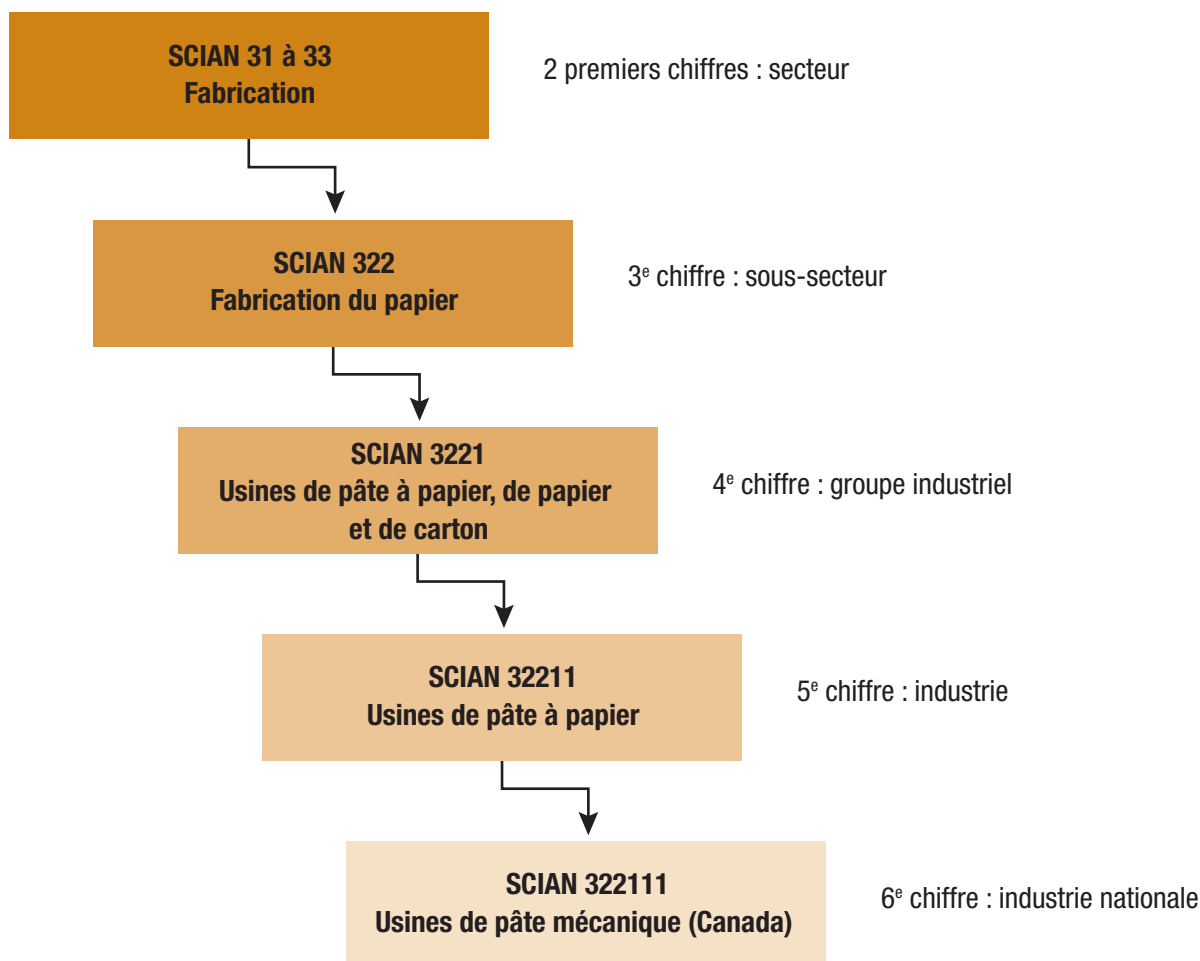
SCIAN 31 à 33
Fabrication

2 premiers chiffres : secteur

SCIAN 322
Fabrication du papier

3$^{e}$ chiffre : sous-secteur

SCIAN 3221
Usines de pâte à papier, de papier et de carton

4$^{e}$ chiffre : groupe industriel

SCIAN 32211
Usines de pâte à papier

5$^{e}$ chiffre : industrie

SCIAN 322111
Usines de pâte mécanique (Canada)

6$^{e}$ chiffre : industrie nationale